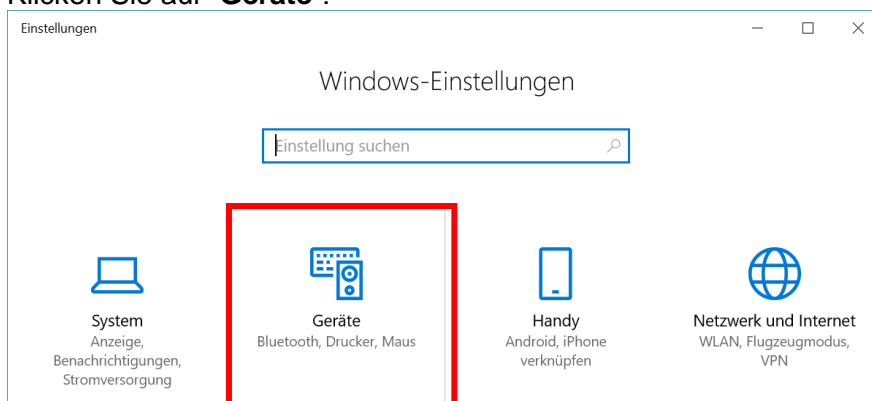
Klicken Sie auf "Geräte".

Einstellungen

Windows-Einstellungen

Einstellung suchen

System
Anzeige, Benachrichtigungen, Stromversorgung

Geräte
Bluetooth, Drucker, Maus

Handy
Android, iPhone verknüpfen

Netzwerk und Internet
WLAN, Flugzeugmodus, VPN